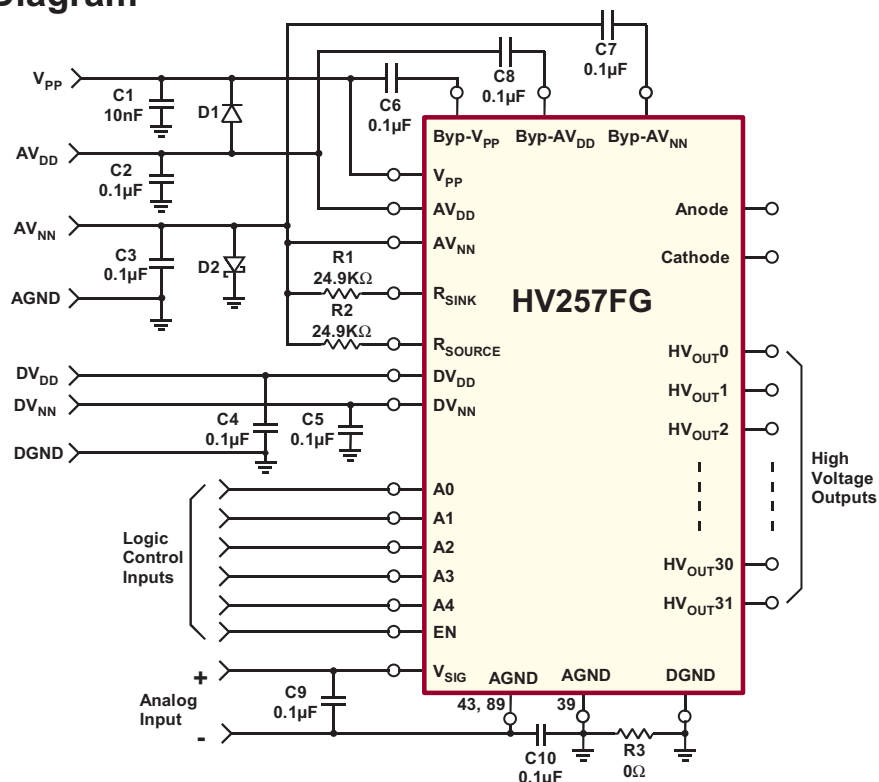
Diagram

$V_{PP}$
C1
10nF
D1
$AV_{DD}$
C2
0.1µF
$AV_{NN}$
C3
0.1µF
D2
AGND
C6
0.1µF
C8
0.1µF
C7
0.1µF
R1
24.9KΩ
R2
24.9KΩ
$DV_{DD}$
$DV_{NN}$
DGND
C4
0.1µF
C5
0.1µF
Logic Control Inputs
+
Analog Input
-
C9
0.1µF
C10
0.1µF
R3
0Ω

$Byp\text{-}V_{PP}$ $Byp\text{-}AV_{DD}$ $Byp\text{-}AV_{NN}$
$V_{PP}$
$AV_{DD}$
$AV_{NN}$
$R_{SINK}$
$R_{SOURCE}$
$DV_{DD}$
$DV_{NN}$
A0
A1
A2
A3
A4
EN
$V_{SIG}$
AGND
43, 89
AGND
39
DGND

HV257FG

Anode
Cathode
$HV_{OUT}0$
$HV_{OUT}1$
$HV_{OUT}2$
$HV_{OUT}30$
$HV_{OUT}31$
High Voltage Outputs